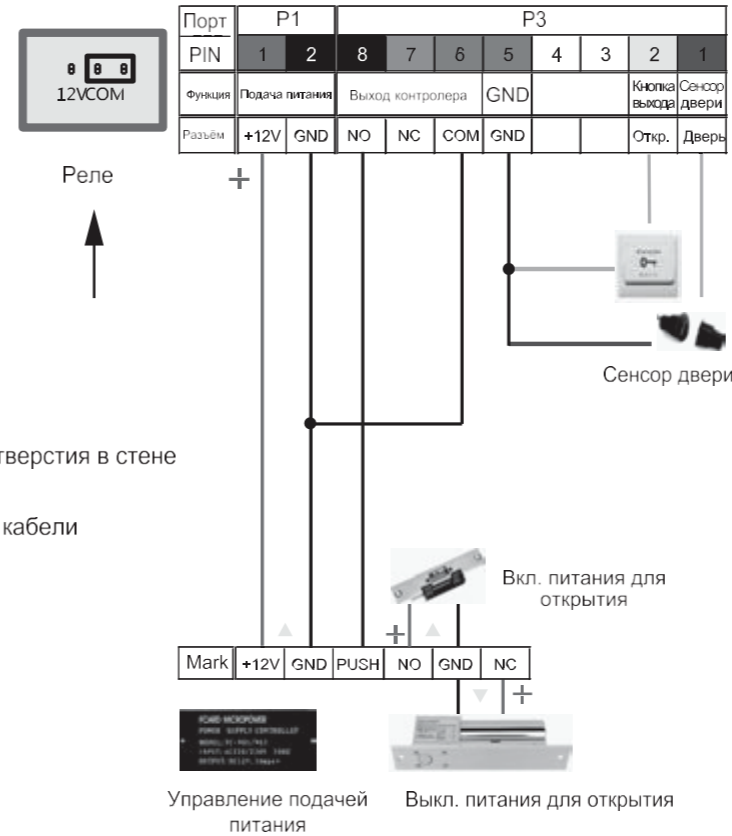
12VCOM

Реле

| Порт | P1 | | P3 | | | | | | | |
|---|---|---|---|---|---|---|---|---|---|---|
| PIN | 1 | 2 | 8 | 7 | 6 | 5 | 4 | 3 | 2 | 1 |
| Функция | Подача питания | | Выход контролера | | | GND | | | Кнопка выхода | Сенсор двери |
| Разъём | +12V | GND | NO | NC | COM | GND | | | Откр. | Дверь |

+

Сенсор двери

тверстия в стене

кабели

Вкл. питания для открытия

+

| Mark | +12V | GND | PUSH | NO | GND | NC |
|---|---|---|---|---|---|---|

+

Управление подачей питания

Выкл. питания для открытия